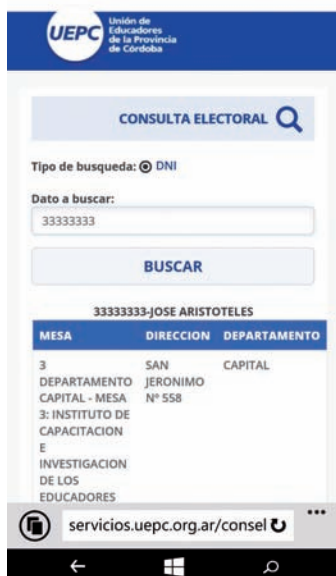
UEPC Unión de Educadores de la Provincia de Córdoba

CONSULTA ELECTORAL

Tipo de busqueda: DNI

Dato a buscar:

33333333

BUSCAR

33333333-JOSE ARISTOTELES

| MESA | DIRECCION | DEPARTAMENTO |
|---|---|---|
| 3 DEPARTAMENTO CAPITAL - MESA 3: INSTITUTO DE CAPACITACION E INVESTIGACION DE LOS EDUCADORES | SAN JERONIMO Nº 558 | CAPITAL |

servicios.uepc.org.ar/consel

...